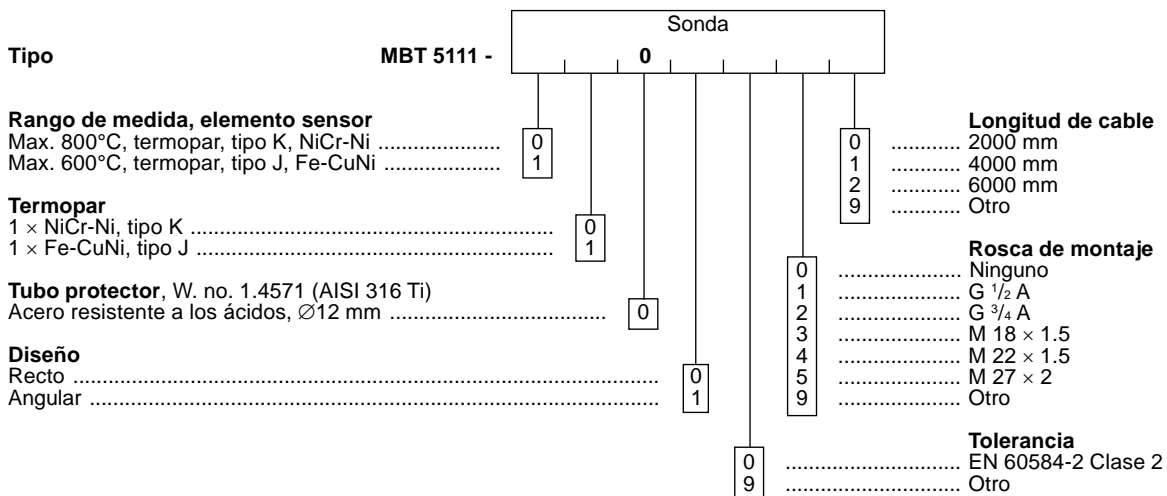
Sonda

**Tipo** **MBT 5111 -** **0**

**Rango de medida, elemento sensor**
Max. 800°C, termopar, tipo K, NiCr-Ni .................... 0
Max. 600°C, termopar, tipo J, Fe-CuNi .................... 1

**Termopar**
$1 \times$ NiCr-Ni, tipo K ........................................................ 0
$1 \times$ Fe-CuNi, tipo J ........................................................ 1

**Tubo protector**, W. no. 1.4571 (AISI 316 Ti)
Acero resistente a los ácidos, $\varnothing$12 mm .................................... 0

**Diseño**
Recto ........................................................................................ 0
Angular ..................................................................................... 1

**Longitud de cable**
0 ............ 2000 mm
1 ............ 4000 mm
2 ............ 6000 mm
9 ............ Otro

**Rosca de montaje**
0 ...................... Ninguno
1 ...................... G $^1/_2$ A
2 ...................... G $^3/_4$ A
3 ...................... M $18 \times 1.5$
4 ...................... M $22 \times 1.5$
5 ...................... M $27 \times 2$
9 ...................... Otro

**Tolerancia**
0 ................................ EN 60584-2 Clase 2
9 ................................ Otro